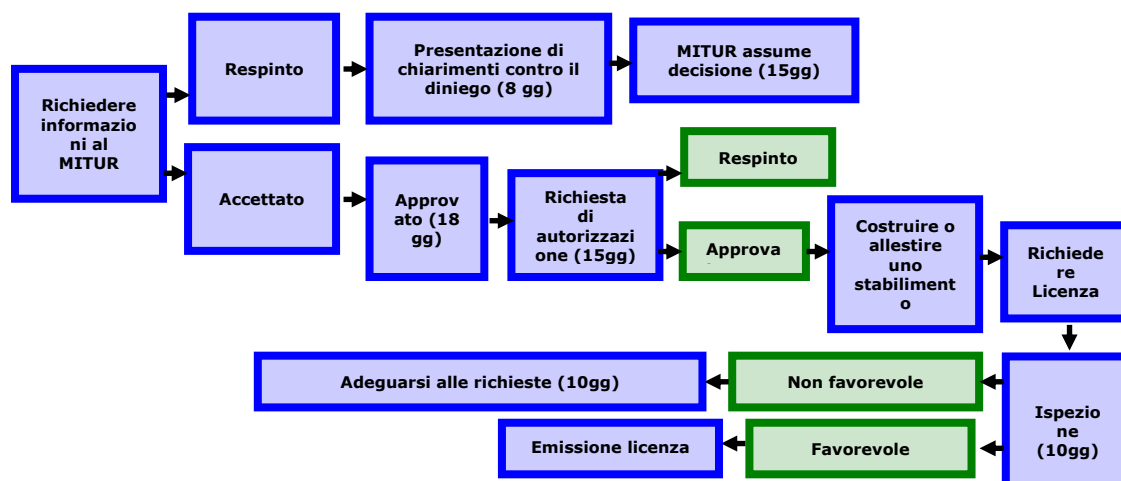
Richiedere informazioni al MITUR

Respinto

Presentazione di chiarimenti contro il diniego (8 gg)

MITUR assume decisione (15gg)

Accettato

Approvato (18 gg)

Richiesta di autorizzazione (15gg)

Respinto

Approva

Costruire o allestire uno stabilimento

Richiedere Licenza

Ispezione (10gg)

Non favorevole

Adeguarsi alle richieste (10gg)

Favorevole

Emissione licenza